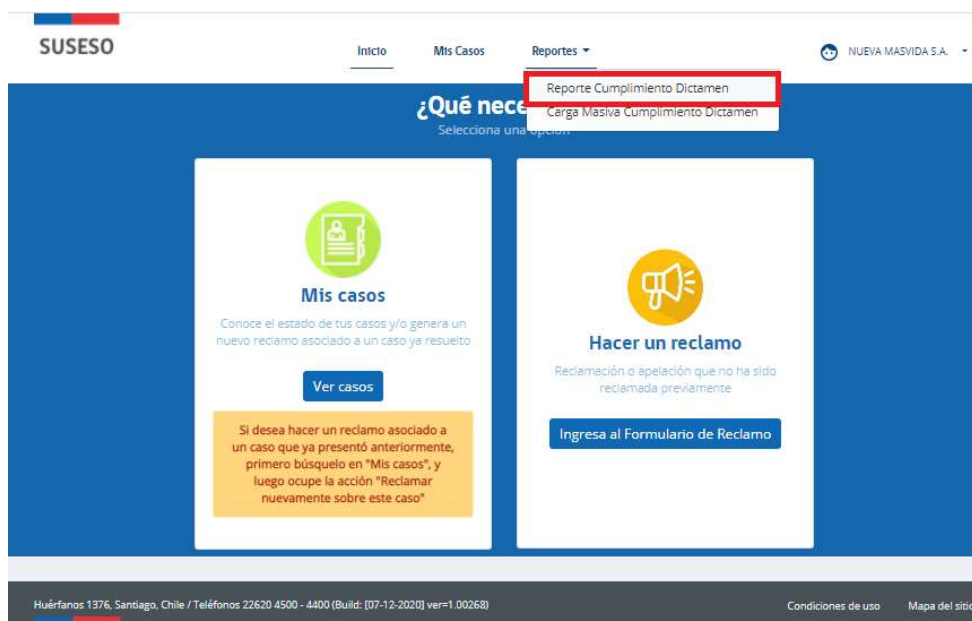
SUSESO

Inicio Mis Casos Reportes

NUEVA MASVIDA S.A.

Reporte Cumplimiento Dictamen
Carga Masiva Cumplimiento Dictamen

¿Qué nece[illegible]
Selecciona una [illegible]

Mis casos

Conoce el estado de tus casos y/o genera un nuevo reclamo asociado a un caso ya resuelto

Ver casos

Si desea hacer un reclamo asociado a un caso que ya presentó anteriormente, primero búsquelo en "Mis casos", y luego ocupe la acción "Reclamar nuevamente sobre este caso"

Hacer un reclamo

Reclamación o apelación que no ha sido reclamada previamente

Ingresa al Formulario de Reclamo

Huérfanos 1376, Santiago, Chile / Teléfonos 22620 4500 - 4400 (Build: [07-12-2020] ver=1.00268)

Condiciones de uso Mapa del sitio